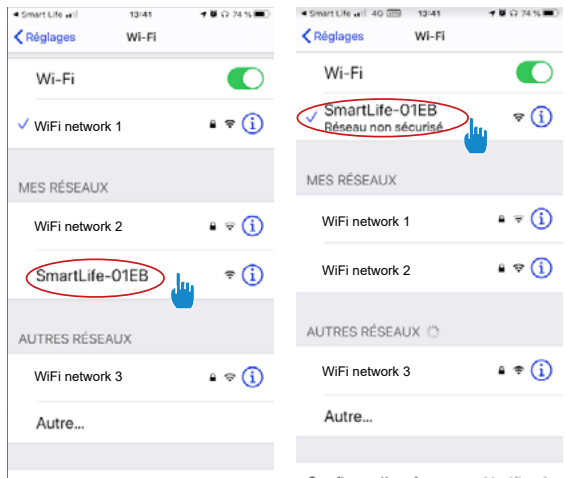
◂ Smart Life 13:41 74 %

Réglages Wi-Fi

Wi-Fi

✓ WiFi network 1

MES RÉSEAUX

WiFi network 2

SmartLife-01EB

AUTRES RÉSEAUX

WiFi network 3

Autre...

◂ Smart Life 4G 13:41 74 %

Réglages Wi-Fi

Wi-Fi

✓ SmartLife-01EB
Réseau non sécurisé

MES RÉSEAUX

WiFi network 1

WiFi network 2

AUTRES RÉSEAUX

WiFi network 3

Autre...

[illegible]